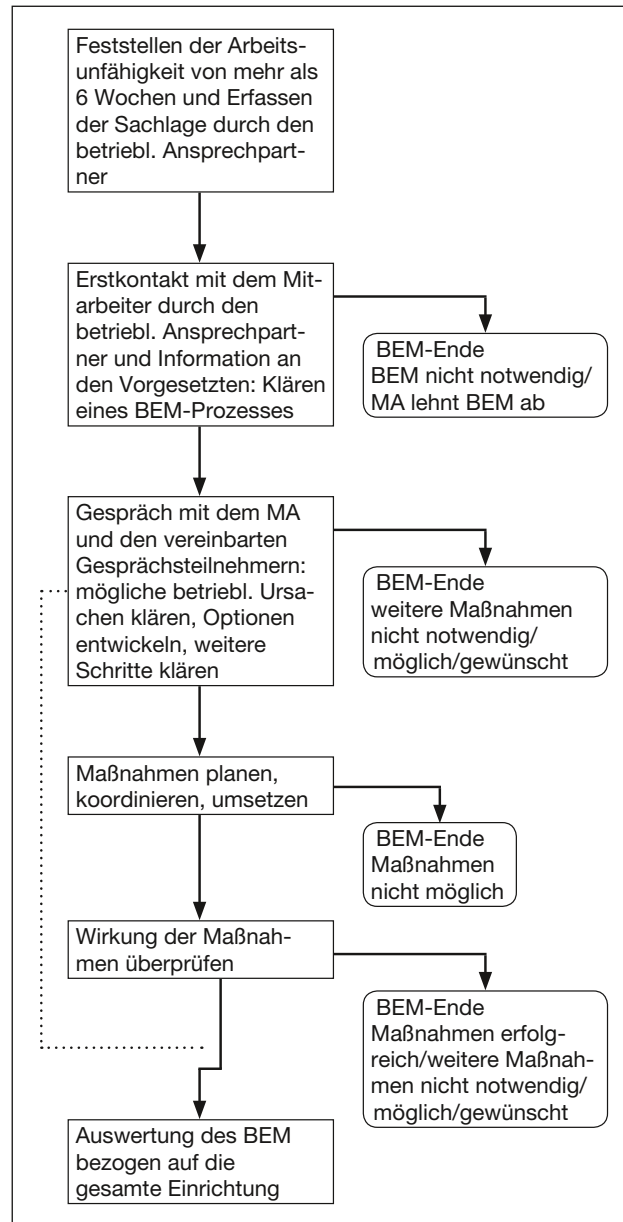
Feststellen der Arbeitsunfähigkeit von mehr als 6 Wochen und Erfassen der Sachlage durch den betriebl. Ansprechpartner

Erstkontakt mit dem Mitarbeiter durch den betriebl. Ansprechpartner und Information an den Vorgesetzten: Klären eines BEM-Prozesses

BEM-Ende
BEM nicht notwendig/ MA lehnt BEM ab

Gespräch mit dem MA und den vereinbarten Gesprächsteilnehmern: mögliche betriebl. Ursachen klären, Optionen entwickeln, weitere Schritte klären

BEM-Ende
weitere Maßnahmen nicht notwendig/ möglich/gewünscht

Maßnahmen planen, koordinieren, umsetzen

BEM-Ende
Maßnahmen nicht möglich

Wirkung der Maßnahmen überprüfen

BEM-Ende
Maßnahmen erfolgreich/weitere Maßnahmen nicht notwendig/ möglich/gewünscht

Auswertung des BEM bezogen auf die gesamte Einrichtung